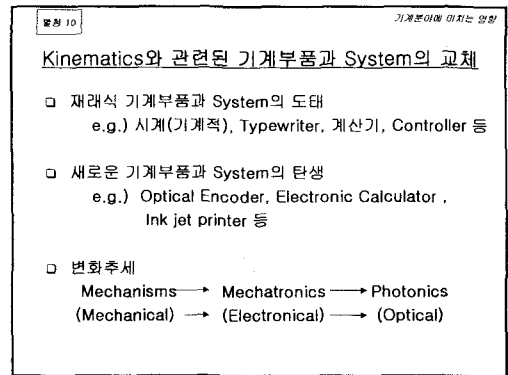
별첨 10

기계분야에 미치는 영향

Kinematics와 관련된 기계부품과 System의 교체

□ 재래식 기계부품과 System의 도태
e.g.) 시계(기계적), Typewriter, 계산기, Controller 등

□ 새로운 기계부품과 System의 탄생
e.g.) Optical Encoder, Electronic Calculator , Ink jet printer 등

□ 변화추세
Mechanisms → Mechatronics → Photonics
(Mechanical) → (Electronical) → (Optical)